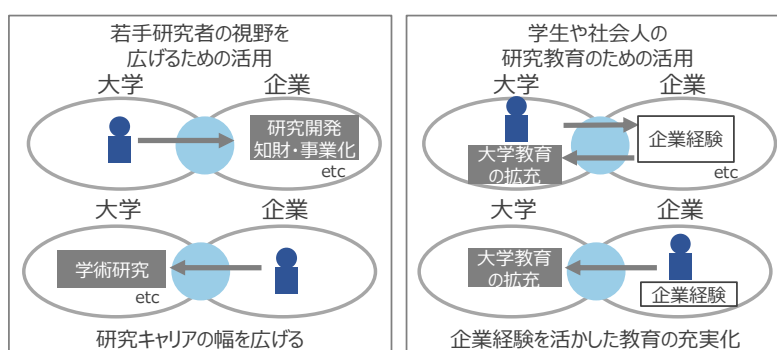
若手研究者の視野を広げるための活用

大学

企業

研究開発
知財・事業化

etc

大学

企業

学術研究

etc

研究キャリアの幅を広げる

学生や社会人の研究教育のための活用

大学

企業

企業経験

大学教育の拡充

etc

大学

企業

大学教育の拡充

企業経験

企業経験を活かした教育の充実化